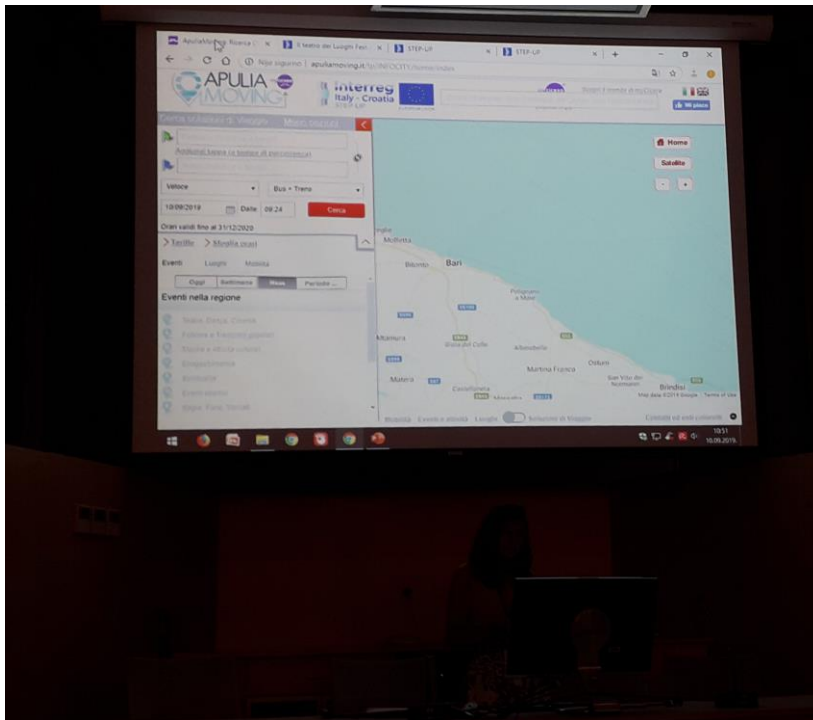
ApuliaMoving Ricerca | Il teatro dei Luoghi Fest | STEP-UP | STEP-UP

Non sicuro | apuliamoving.it/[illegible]

APULIA MOVING

interreg Italy - Croatia STEP-UP

Mi piace

Cerca soluzioni di Viaggio | Mezzi pubblici

Aggiungi tappa

Veloce | Bus + Treno

10/09/2019 | Data | 09:24 | Cerca

Orari validi fino al 31/12/2020

> Tariffe | > Modifica orari

Eventi | Luoghi | Mobilità

Oggi | Settimana | Mese | Periodo ...

Eventi nella regione

Home
Satellite

Molfetta
Bitonto
Bari
Polignano a Mare
Gioia del Colle
Alberobello
Altamura
Martina Franca
Ostuni
Matera
Castellaneta
Brindisi

Mobilità | Eventi e attività | Luoghi | Soluzioni di Viaggio

10:51
10.09.2019